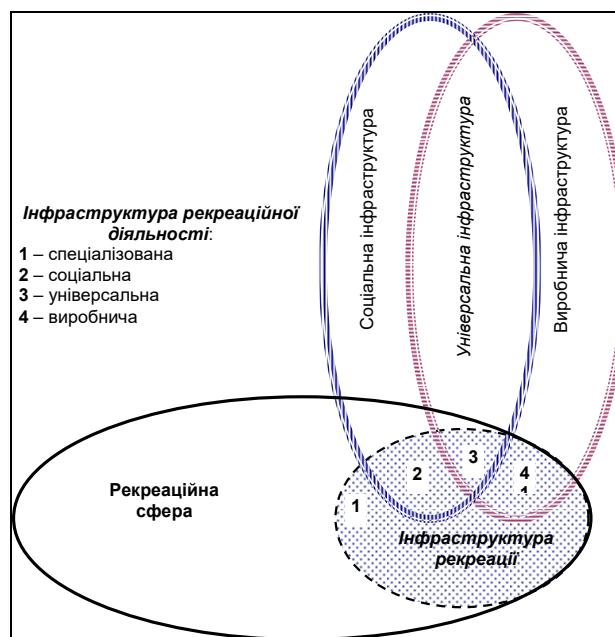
Соціальна інфраструктура

Універсальна інфраструктура

Виробнича інфраструктура

Інфраструктура рекреаційної діяльності:
1 – спеціалізована
2 – соціальна
3 – універсальна
4 – виробнича

Рекреаційна сфера

1

2

3

4

Інфраструктура рекреації